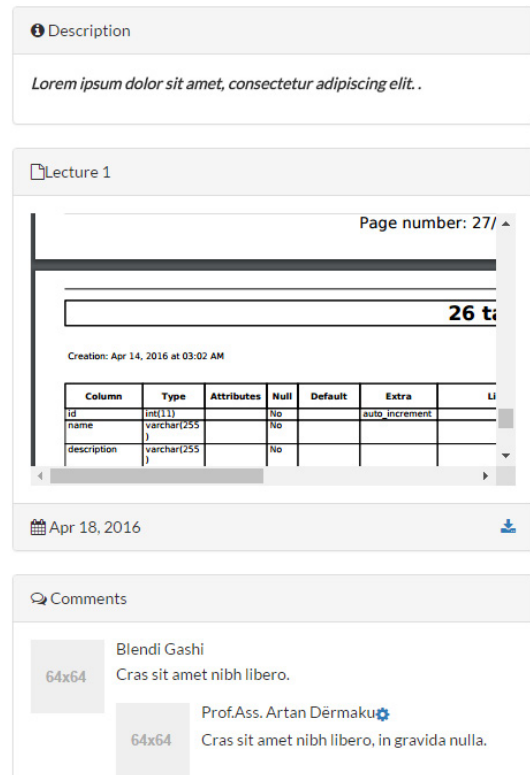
Description

*Lorem ipsum dolor sit amet, consectetur adipiscing elit..*

Lecture 1

Page number: 27/

26 ta

Creation: Apr 14, 2016 at 03:02 AM

| Column | Type | Attributes | Null | Default | Extra | Li |
|---|---|---|---|---|---|---|
| id | int(11) | | No | | auto_increment | |
| name | varchar(255) | | No | | | |
| description | varchar(255) | | No | | | |

Apr 18, 2016

Comments

64x64

Blendi Gashi
Cras sit amet nibh libero.

64x64

Prof.Ass. Artan Dërmaku
Cras sit amet nibh libero, in gravida nulla.